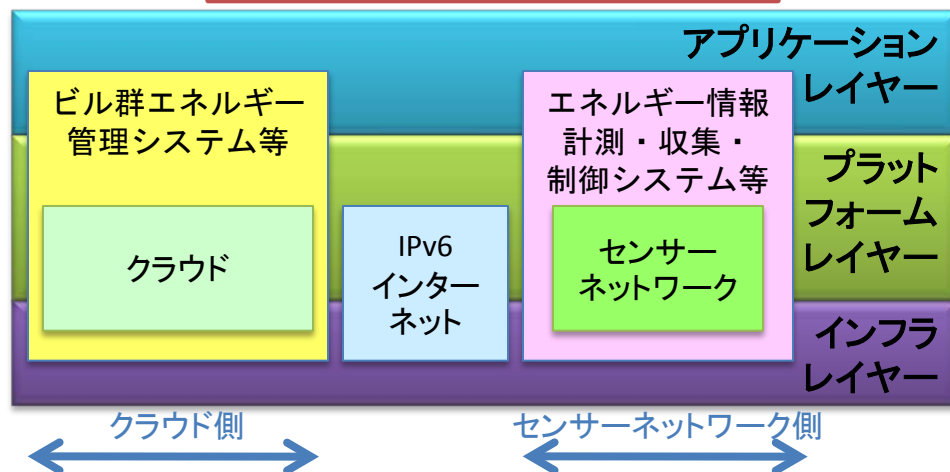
アプリケーションレイヤー

ビル群エネルギー管理システム等

クラウド

IPv6 インターネット

エネルギー情報計測・収集・制御システム等

センサーネットワーク

プラットフォームレイヤー

インフラレイヤー

クラウド側

センサーネットワーク側